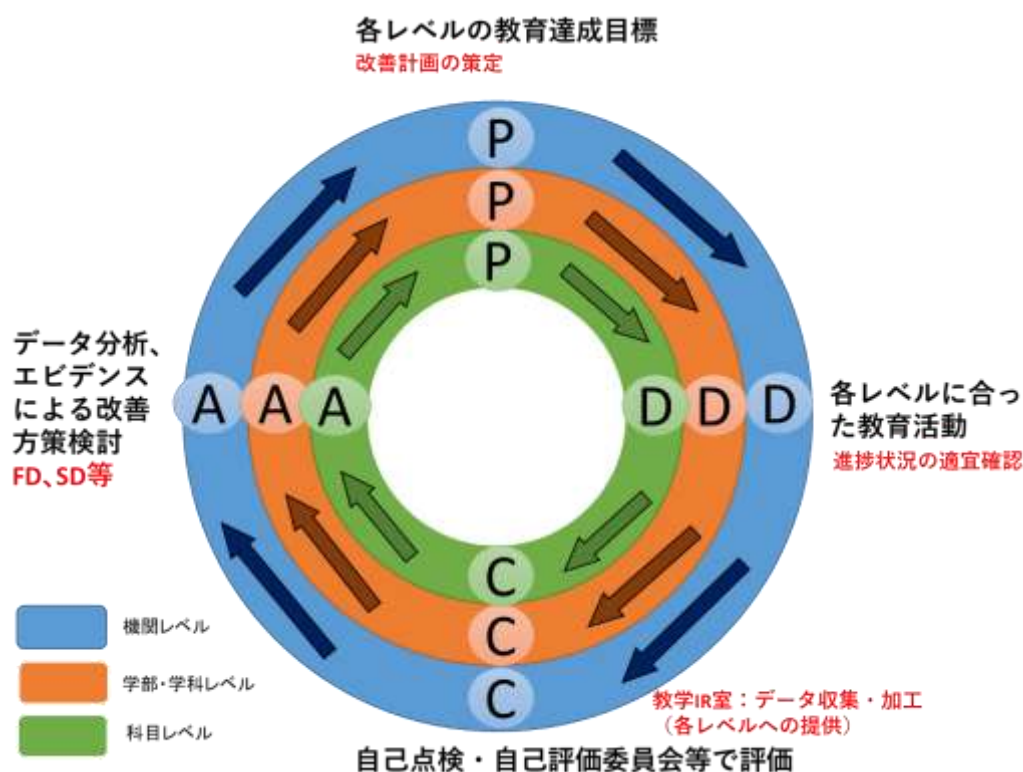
各レベルの教育達成目標
改善計画の策定

P
P
P

データ分析、エビデンスによる改善方策検討
FD、SD等

A A A

D D D

各レベルに合った教育活動
進捗状況の適宜確認

C
C
C

機関レベル
学部・学科レベル
科目レベル

教学IR室：データ収集・加工（各レベルへの提供）

自己点検・自己評価委員会等で評価